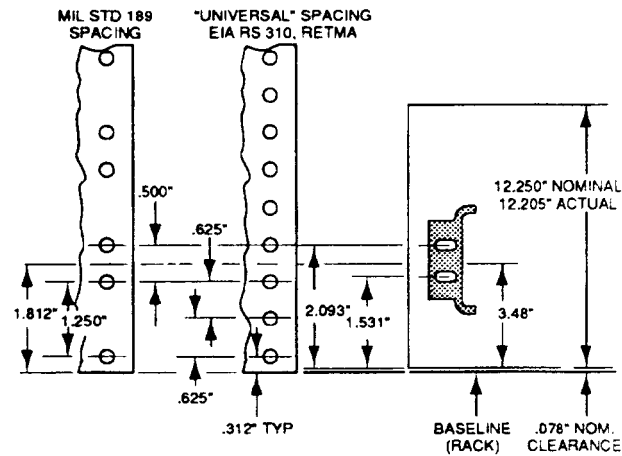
MIL STD 189 SPACING

"UNIVERSAL" SPACING EIA RS 310, RETMA

.500"

.625"

1.812"

1.250"

.625"

.312" TYP

2.093"

1.531"

12.250" NOMINAL
12.205" ACTUAL

3.48"

BASELINE (RACK)

.078" NOM. CLEARANCE